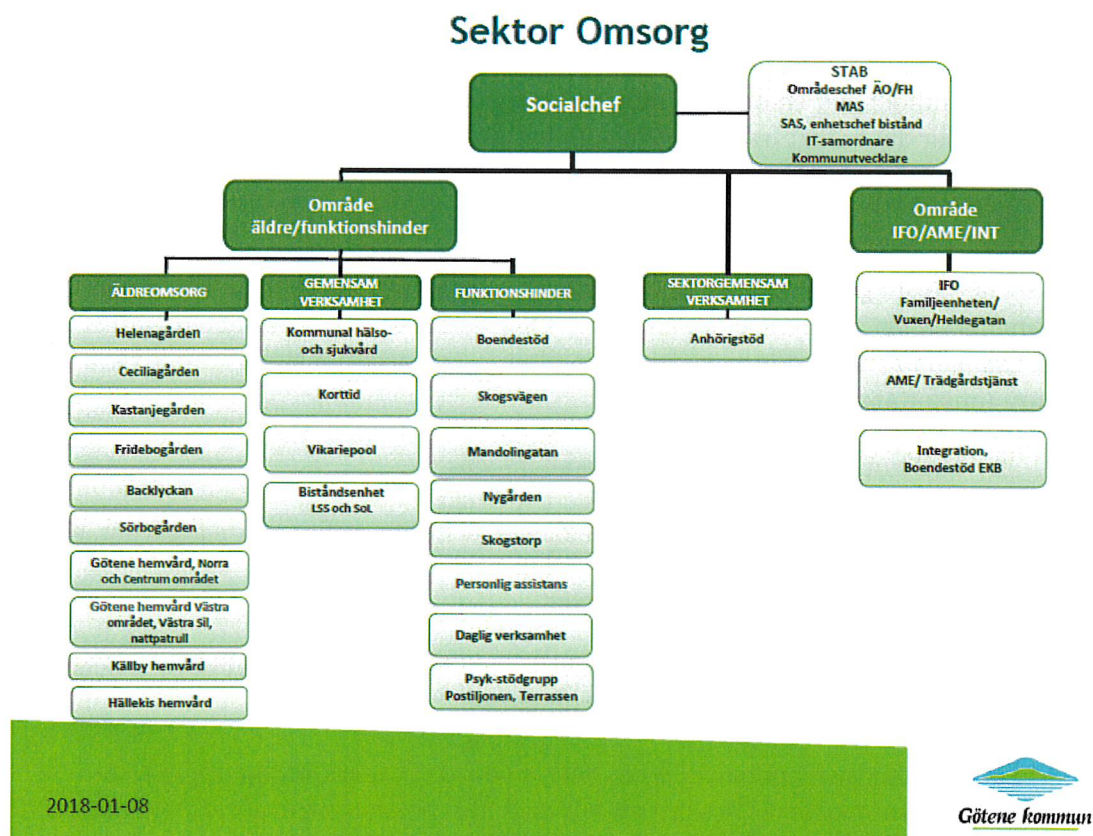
Sektor Omsorg

Socialchef

STAB
Områdeschef ÄO/FH
MAS
SAS, enhetschef bistånd
IT-samordnare
Kommunutvecklare

Område äldre/funktionshinder

Område IFO/AME/INT

ÄLDREOMSORG

Helenagården

Ceciliagården

Kastanjegården

Fridebogården

Backlyckan

Sörbogården

Götene hemvård, Norra och Centrum området

Götene hemvård Västra området, Västra Sil, nattpatrull

Källby hemvård

Hällekis hemvård

GEMENSAM VERKSAMHET

Kommunal hälso- och sjukvård

Korttid

Vikariepool

Biståndsenhet LSS och SoL

FUNKTIONSHINDER

Boendestöd

Skogsvägen

Mandolingatan

Nygården

Skogstorp

Personlig assistans

Daglig verksamhet

Psyk-stödgrupp Postiljonen, Terrassen

SEKTORGEMENSAM VERKSAMHET

Anhörigstöd

IFO Familjeenheten/ Vuxen/Heldegatan

AME/ Trädgårdstjänst

Integration, Boendestöd EKB

2018-01-08

Götene kommun